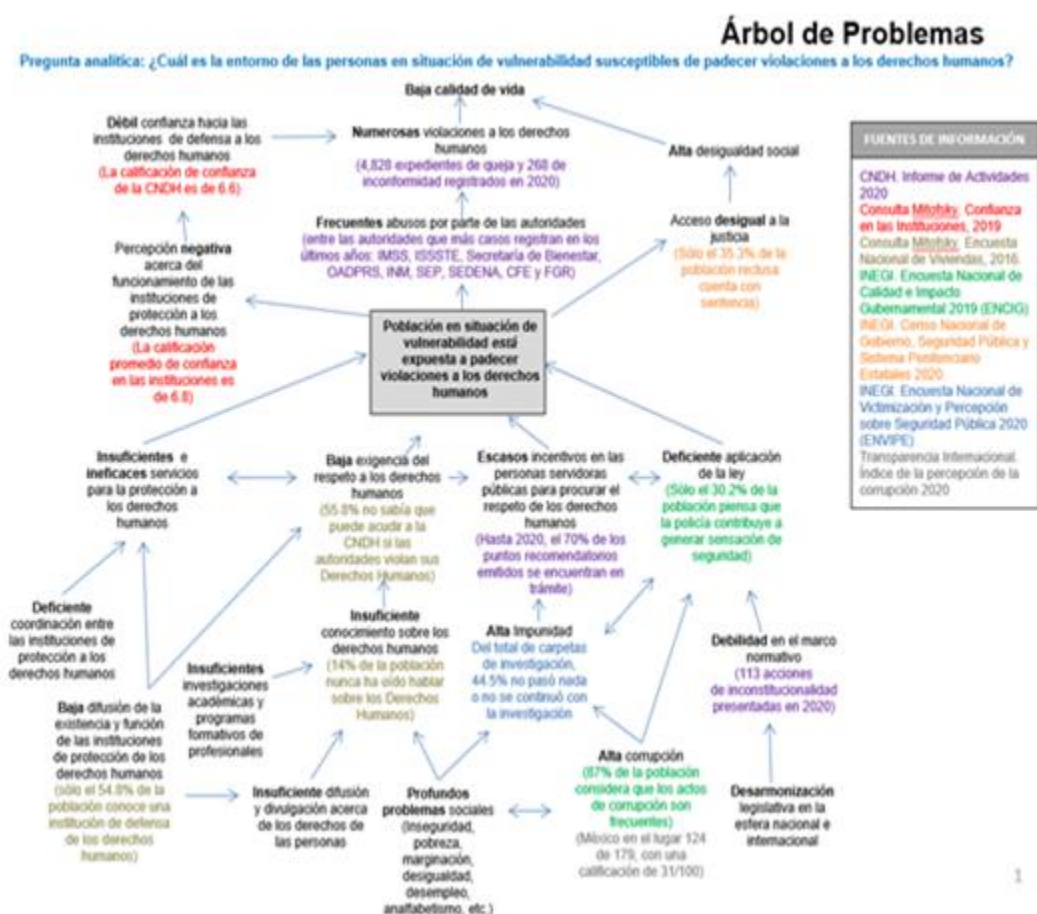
Árbol de Problemas

Pregunta analítica: ¿Cuál es la entorno de las personas en situación de vulnerabilidad susceptibles de padecer violaciones a los derechos humanos?

Baja calidad de vida

Débil confianza hacia las instituciones de defensa a los derechos humanos (La calificación de confianza de la CNDH es de 6.6)

Numerosas violaciones a los derechos humanos (4,828 expedientes de queja y 268 de inconformidad registrados en 2020)

Alta desigualdad social

Frecuentes abusos por parte de las autoridades (entre las autoridades que más casos registran en los últimos años: IMSS, ISSSTE, Secretaría de Bienestar, OADPRS, INM, SEP, SEDENA, CFE y FGR)

Acceso desigual a la justicia (Sólo el 35.3% de la población reclusa cuenta con sentencia)

Percepción negativa acerca del funcionamiento de las instituciones de protección a los derechos humanos (La calificación promedio de confianza en las instituciones es de 6.8)

Población en situación de vulnerabilidad está expuesta a padecer violaciones a los derechos humanos

Insuficientes e ineficaces servicios para la protección a los derechos humanos

Baja exigencia del respeto a los derechos humanos (55.8% no sabía que puede acudir a la CNDH si las autoridades violan sus Derechos Humanos)

Escasos incentivos en las personas servidoras públicas para procurar el respeto de los derechos humanos (Hasta 2020, el 70% de los puntos recomendatorios emitidos se encuentran en trámite)

Deficiente aplicación de la ley (Sólo el 30.2% de la población piensa que la policía contribuye a generar sensación de seguridad)

Deficiente coordinación entre las instituciones de protección a los derechos humanos

Insuficiente conocimiento sobre los derechos humanos (14% de la población nunca ha oído hablar sobre los Derechos Humanos)

Insuficientes investigaciones académicas y programas formativos de profesionales

Alta impunidad Del total de carpetas de investigación, 44.5% no pasó nada o no se continuó con la investigación

Debilidad en el marco normativo (113 acciones de inconstitucionalidad presentadas en 2020)

Baja difusión de la existencia y función de las instituciones de protección de los derechos humanos (sólo el 54.8% de la población conoce una institución de defensa de los derechos humanos)

Insuficiente difusión y divulgación acerca de los derechos de las personas

Profundos problemas sociales (Inseguridad, pobreza, marginación, desigualdad, desempleo, analfabetismo, etc.)

Alta corrupción (87% de la población considera que los actos de corrupción son frecuentes) (México en el lugar 124 de 179, con una calificación de 31/100)

Desarmonización legislativa en la esfera nacional e internacional

FUENTES DE INFORMACIÓN

CNDH. Informe de Actividades 2020
Consulta Mitofsky. Confianza en las Instituciones, 2019
Consulta Mitofsky. Encuesta Nacional de Viviendas, 2016.
INEGI. Encuesta Nacional de Calidad e Impacto Gubernamental 2019 (ENCIG)
INEGI. Censo Nacional de Gobierno, Seguridad Pública y Sistema Penitenciario Estatales 2020
INEGI. Encuesta Nacional de Victimización y Percepción sobre Seguridad Pública 2020 (ENVIPE)
Transparencia Internacional. Índice de la percepción de la corrupción 2020

1